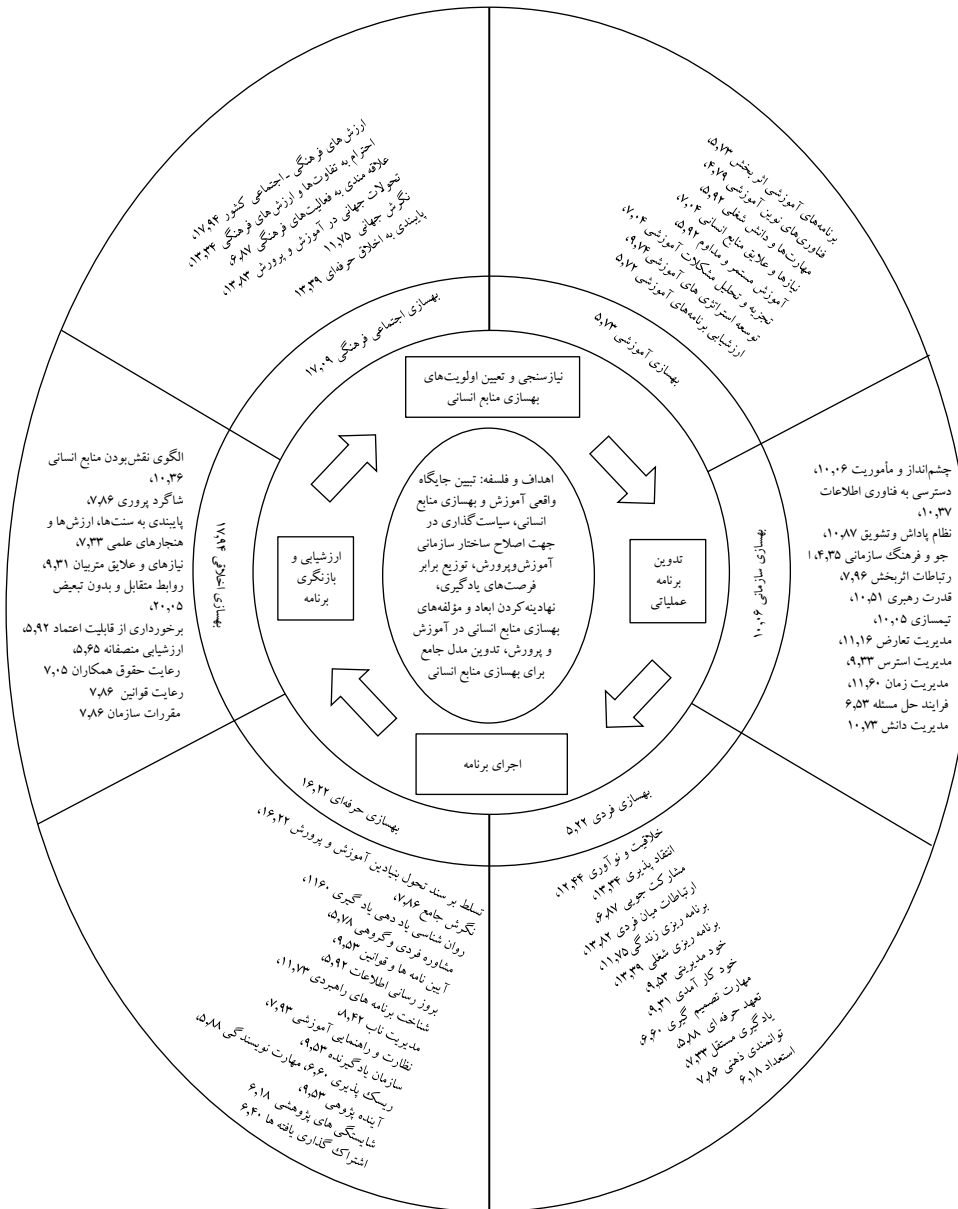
ارزش های فرهنگی - اجتماعی کشور ۱۷،۹۴
احترام به تفاوت‌ها و ارزش های فرهنگی ۱۳،۳۴
علاقه مندی به فعالیت‌های فرهنگی ۶،۸۷
تحولات جهانی در آموزش و پرورش ۱۳،۸۳
نگرش جهانی ۱۱،۷۵
پایبندی به اخلاق حرفه‌ای ۱۳،۳۹

بهسازی اجتماعی فرهنگی ۱۷،۰۹

برنامه‌های آموزشی اثربخش ۵،۷۳
فناوری‌های نوین آموزشی ۴،۷۹
مهارت‌ها و دانش شغلی ۵،۹۲
نیازها و علایق منابع انسانی ۷،۰۴
آموزش مستمر و مداوم ۵،۹۲
تجزیه و تحلیل مشکلات آموزشی ۷،۰۴
توسعه استراتژی های آموزشی ۹،۷۴
ارزشیابی برنامه‌های آموزشی ۵،۷۲

بهسازی آموزشی ۵،۷۳

نیازسنجی و تعیین اولویت‌های بهسازی منابع انسانی

اهداف و فلسفه: تبیین جایگاه واقعی آموزش و بهسازی منابع انسانی، سیاست گذاری در جهت اصلاح ساختار سازمانی آموزش‌وپرورش، توزیع برابر فرصت‌های یادگیری، نهادینه کردن ابعاد و مؤلفه‌های بهسازی منابع انسانی در آموزش و پرورش، تدوین مدل جامع برای بهسازی منابع انسانی

تدوین برنامه عملیاتی

اجرای برنامه

ارزشیابی و بازنگری برنامه

چشم‌انداز و مأموریت ۱۰،۰۶
دسترسی به فناوری اطلاعات ۱۰،۳۷
نظام پاداش وتشویق ۱۰،۸۷
جو و فرهنگ سازمانی ۱۴،۳۵
رتباطات اثربخش ۷،۹۶
قدرت رهبری ۱۰،۵۱
تیمسازی ۱۰،۰۵
مدیریت تعارض ۱۱،۱۶
مدیریت استرس ۹،۳۳
مدیریت زمان ۱۱،۶۰
فرایند حل مسئله ۶،۵۳
مدیریت دانش ۱۰،۷۳

بهسازی سازمانی ۱۰،۰۶

الگوی نقش‌بودن منابع انسانی ۱۰،۳۶
شاگرد پروری ۷،۸۶
پایبندی به سنت‌ها، ارزش‌ها و هنجارهای علمی ۷،۳۳
نیازهای و علایق متربیان ۹،۳۱
روابط متقابل و بدون تبعیض ۲۰،۰۵
برخورداری از قابلیت اعتماد ۵،۹۲
ارزشیابی منصفانه ۵،۶۵
رعایت حقوق همکاران ۷،۰۵
رعایت قوانین ۷،۸۶
مقررات سازمان ۷،۸۶

بهسازی اخلاقی ۱۲،۹۴

بهسازی حرفه‌ای ۱۶،۲۲

بهسازی آموزش و پرورش ۱۶،۲۲
تسلط بر سند تحول بنیادین آموزش و پرورش ۱۶،۲۲
نگرش جامع ۷،۸۶
روان شناسی یاد دهی یادگیری ۱۱،۶۰
مشاوره فردی وگروهی ۵،۷۸
آیین نامه ها و قوانین ۹،۵۳
بروز رسانی اطلاعات ۵،۹۲
شناخت ناب برنامه های راهبردی ۱۱،۷۳
مدیریت و راهنمایی آموزشی ۸،۴۲
نظارت و راهنمایی ۷،۹۳
سازمان یادگیرنده ۹،۵۳
مهارت نویسندگی ۶،۶۰ ۵،۸۸
ریسک پذیری ۹،۵۳
آینده پژوهی ۶،۱۸
شایستگی های پژوهشی ۶،۴۰
اشتراک گذاری یافته ها

بهسازی فردی ۵،۲۲

خلاقیت و نو آوری ۱۲،۴۴
انتقاد پذیری ۱۳،۳۴
مشارکت جویی ۶،۸۷
ارتباطات میان فردی ۱۳،۸۲
برنامه ریزی زندگی ۱۱،۷۵
برنامه ریزی شغلی ۱۳،۳۹
خود مدیریتی ۹،۵۳
خود کار آمدی ۹،۳۱
مهارت تصمیم گیری ۶،۶۰
تعهد حرفه ای ۵،۸۸
یادگیری مستقل ۷،۳۳
توانمندی ذهنی ۷،۸۶
استعداد ۶،۱۸